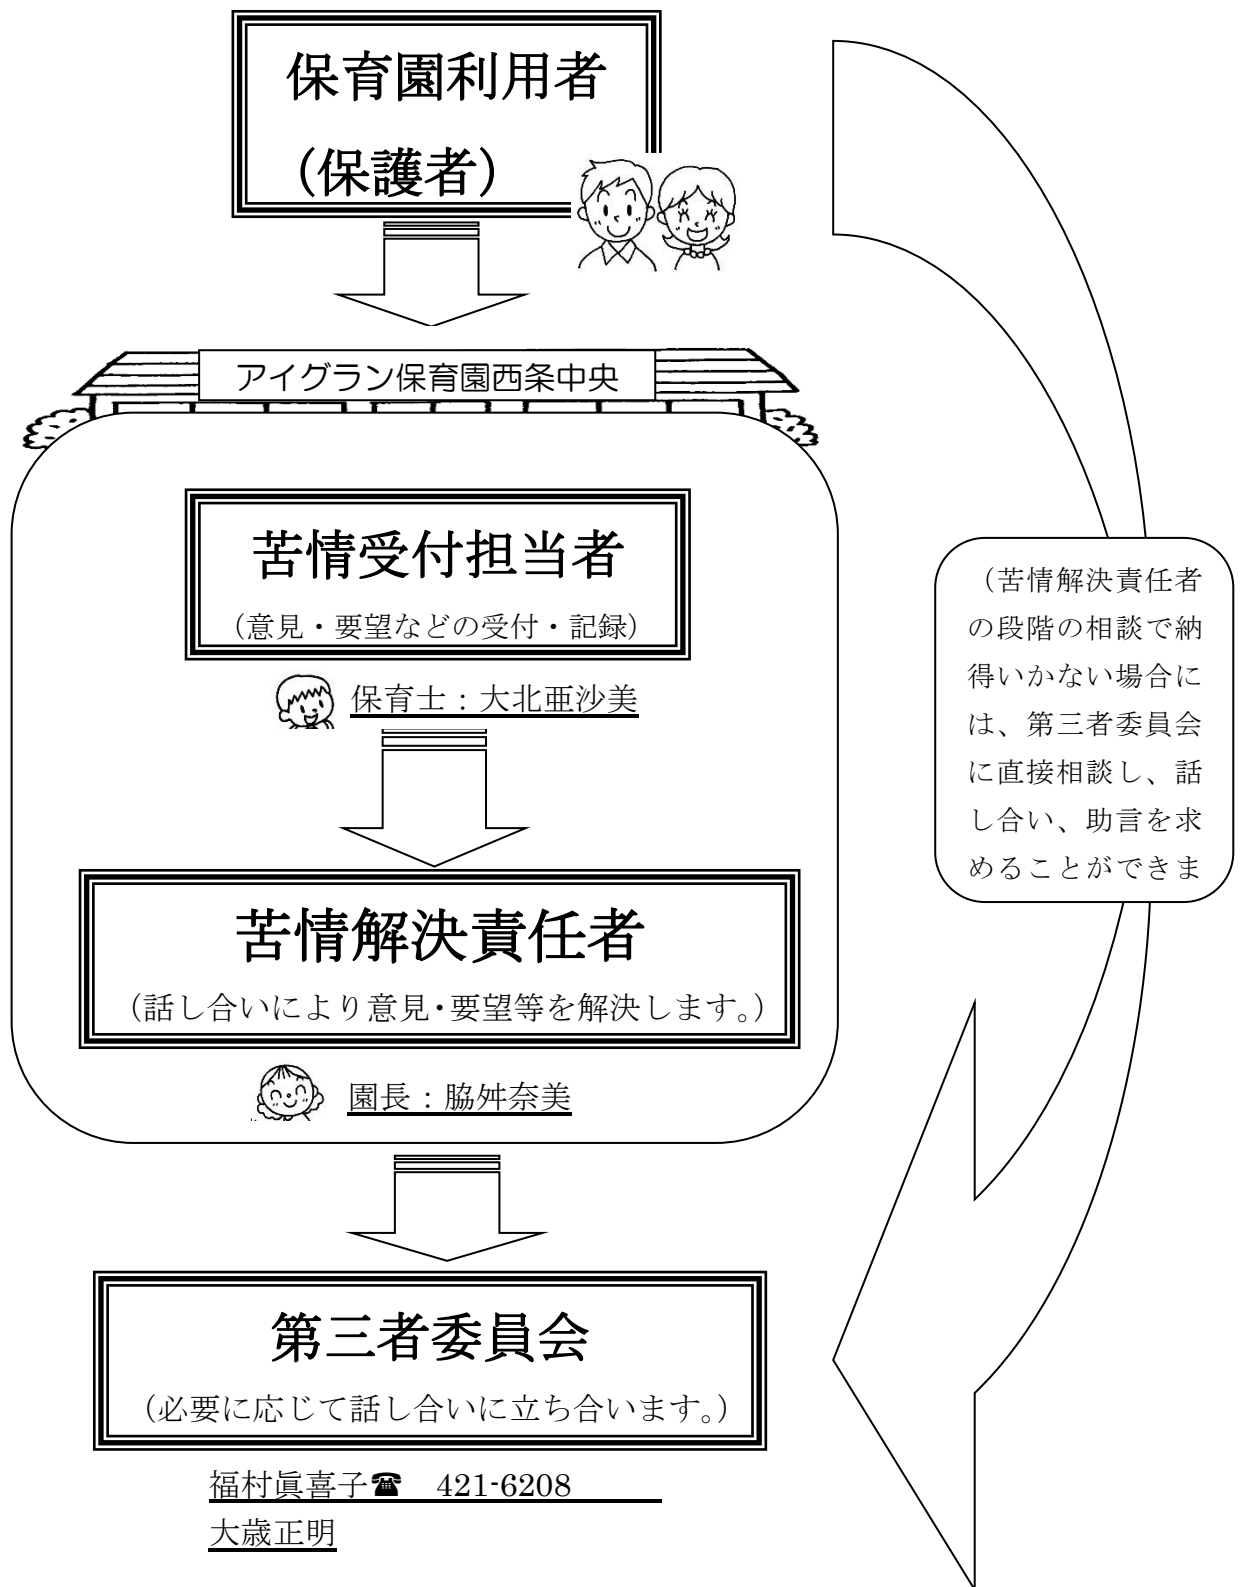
保育園利用者

（保護者）

アイグラン保育園西条中央

苦情受付担当者

（意見・要望などの受付・記録）

保育士：大北亜沙美

苦情解決責任者

（話し合いにより意見･要望等を解決します。）

園長：脇舛奈美

第三者委員会

（必要に応じて話し合いに立ち合います。）

福村眞喜子☎　421-6208

大歳正明

（苦情解決責任者の段階の相談で納得いかない場合には、第三者委員会に直接相談し、話し合い、助言を求めることができま